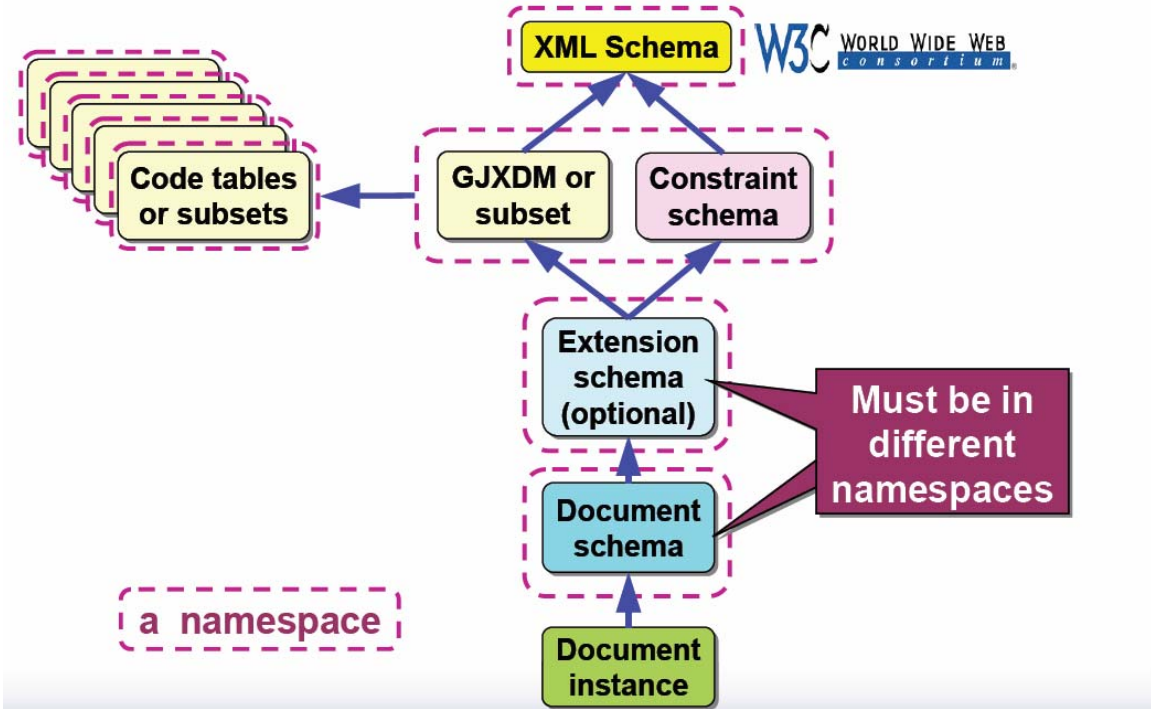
XML Schema

W3C WORLD WIDE WEB consortium

Code tables or subsets

GJXDM or subset

Constraint schema

Extension schema (optional)

Must be in different namespaces

Document schema

a namespace

Document instance